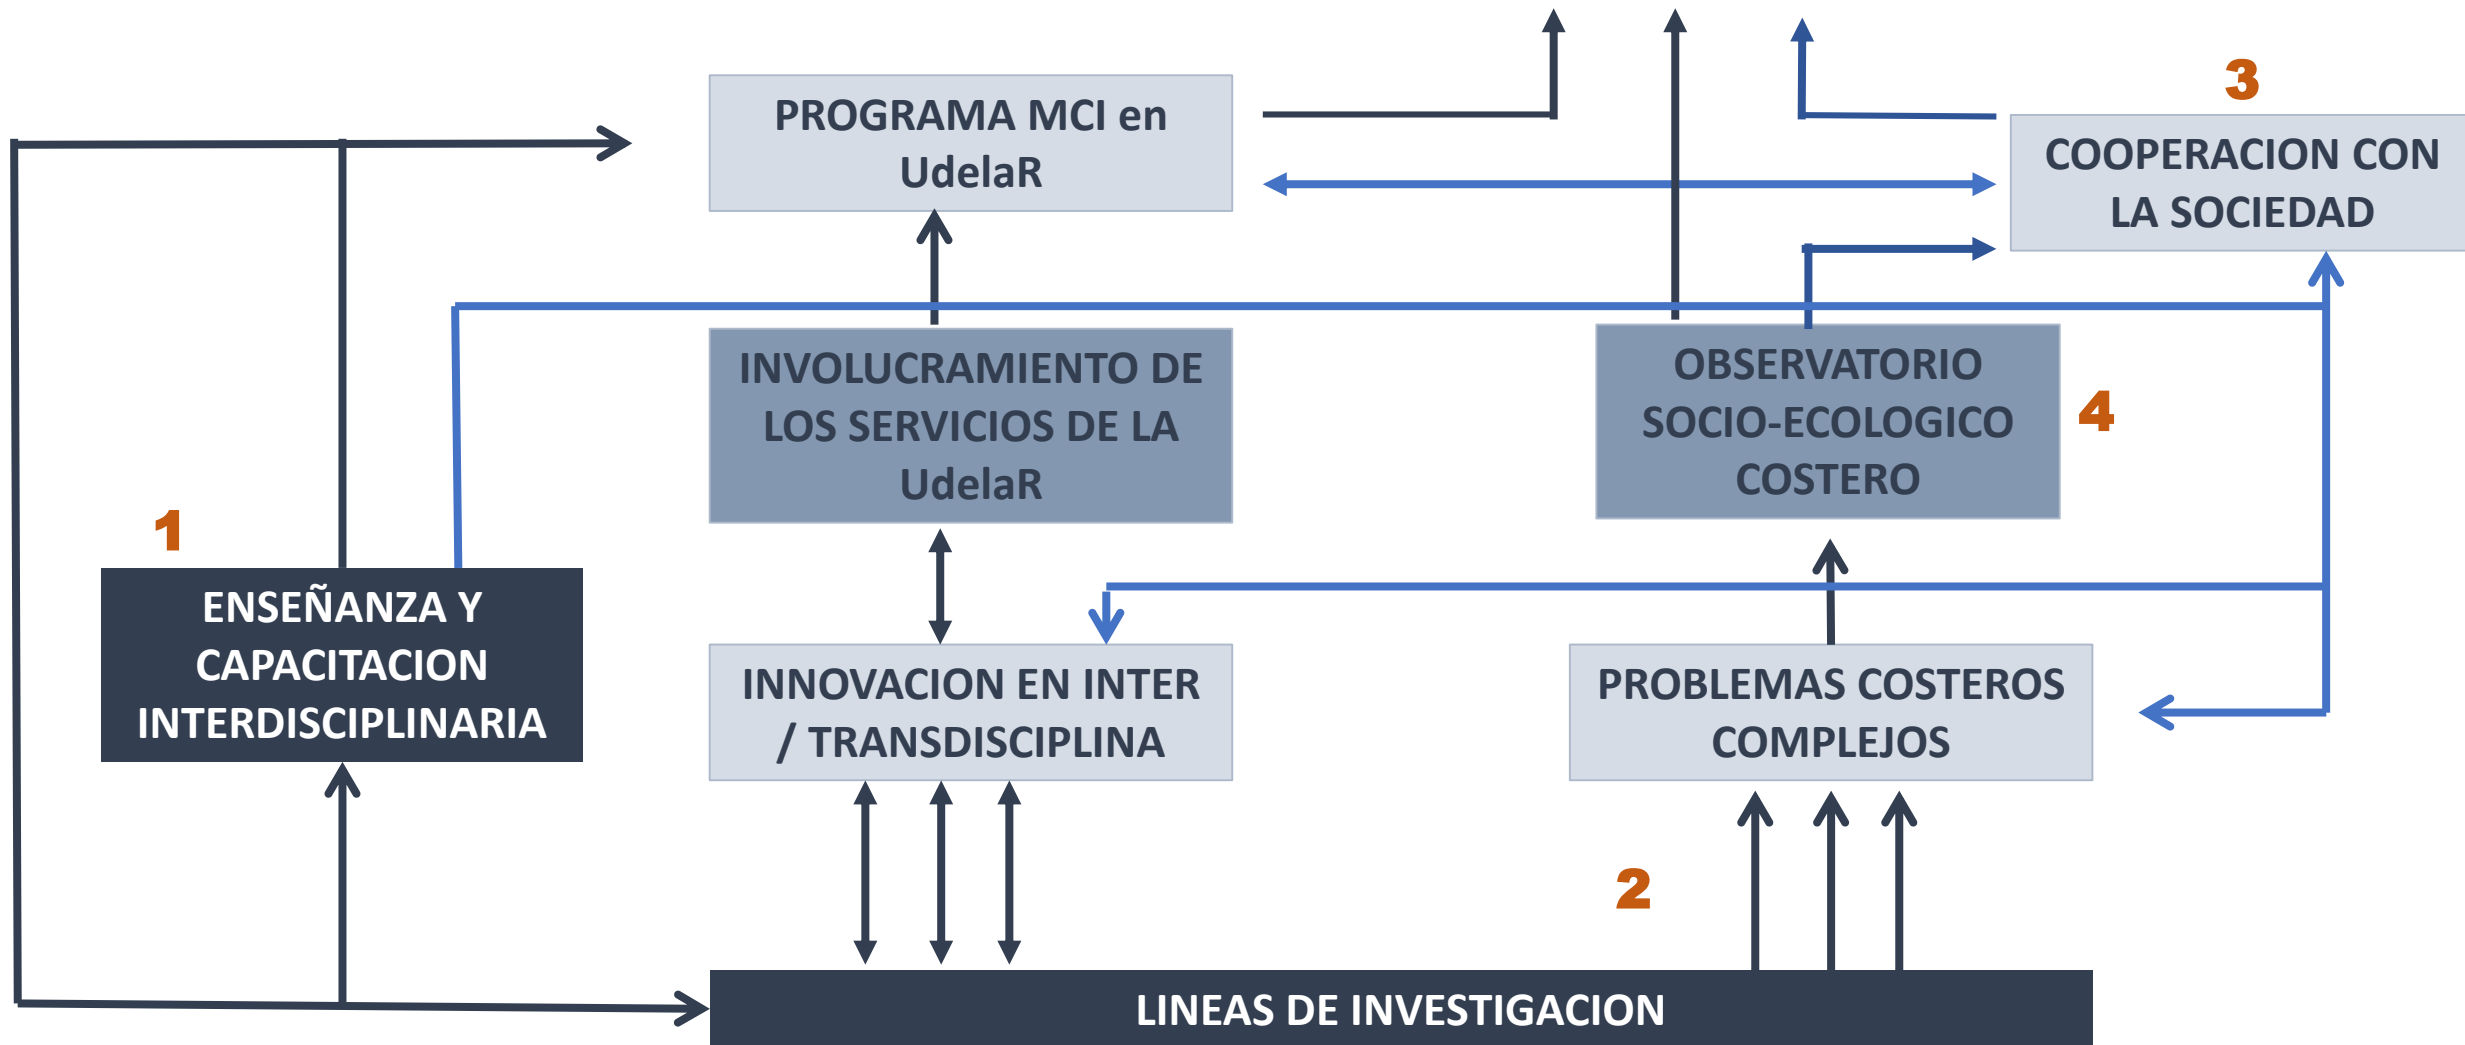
PROGRAMA MCI en UdelaR

3

COOPERACION CON LA SOCIEDAD

INVOLUCRAMIENTO DE LOS SERVICIOS DE LA UdelaR

OBSERVATORIO SOCIO-ECOLOGICO COSTERO

4

1

ENSEÑANZA Y CAPACITACION INTERDISCIPLINARIA

INNOVACION EN INTER / TRANSDISCIPLINA

PROBLEMAS COSTEROS COMPLEJOS

2

LINEAS DE INVESTIGACION